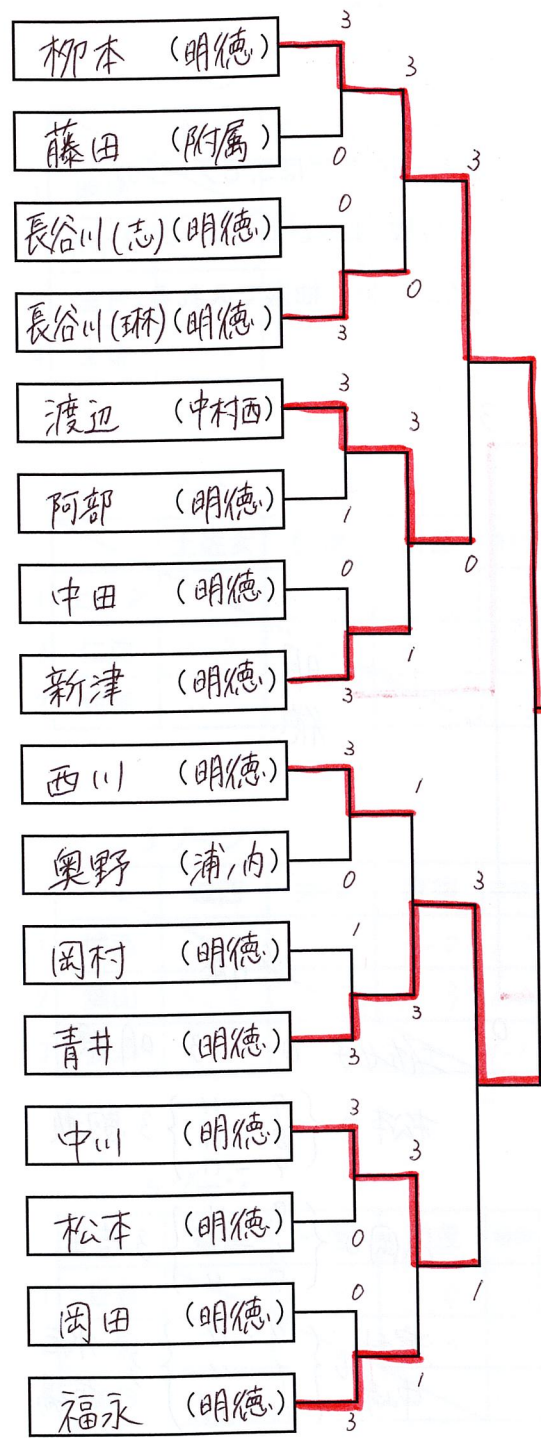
柳本 (明徳)
藤田 (附属)
長谷川(志)(明徳)
長谷川(琳)(明徳)
渡辺 (中村西)
阿部 (明徳)
中田 (明徳)
新津 (明徳)
西川 (明徳)
奥野 (浦ノ内)
岡村 (明徳)
青井 (明徳)
中川 (明徳)
松本 (明徳)
岡田 (明徳)
福永 (明徳)

3
0
0
3
3
1
0
3
3
0
1
3
3
0
0
3

3
0
3
1
1
3
3
1

3
0
3
1